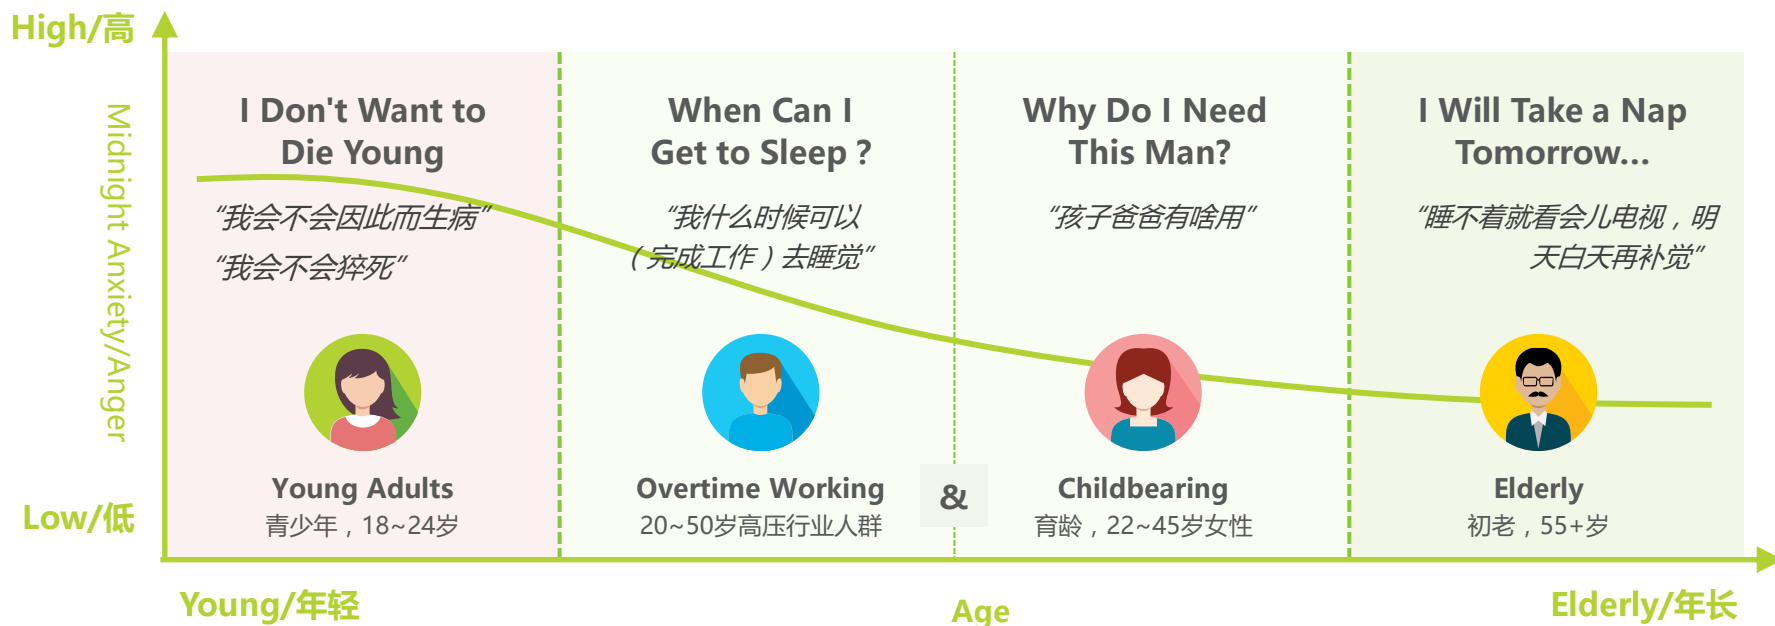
High/高

Midnight Anxiety/Anger

Low/低

I Don't Want to Die Young

“我会不会因此而生病”

“我会不会猝死”

Young Adults

青少年，18~24岁

When Can I Get to Sleep ?

“我什么时候可以（完成工作）去睡觉”

Overtime Working

20~50岁高压行业人群

&

Why Do I Need This Man?

“孩子爸爸有啥用”

Childbearing

育龄，22~45岁女性

I Will Take a Nap Tomorrow...

“睡不着就看会儿电视，明天白天再补觉”

Elderly

初老，55+岁

Young/年轻

Age

Elderly/年长